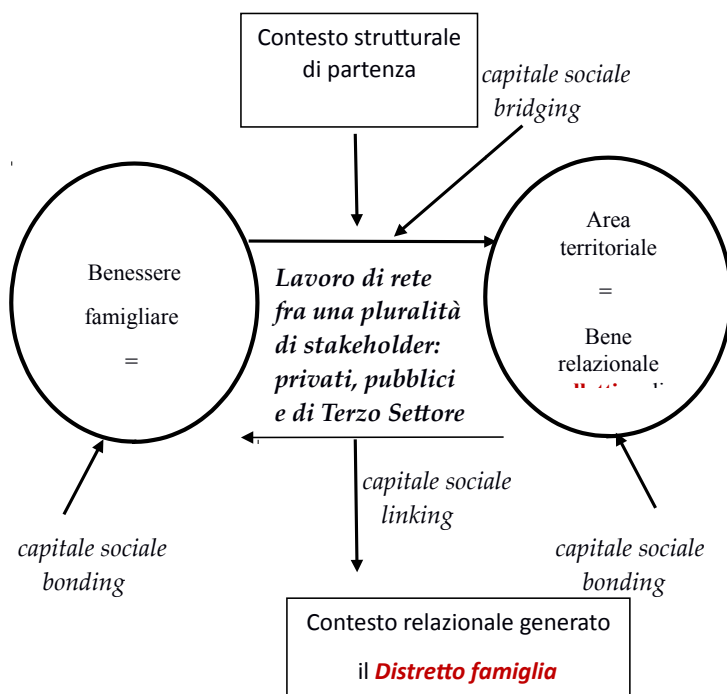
Contesto strutturale di partenza

capitale sociale bridging

Benessere famigliare =

Lavoro di rete fra una pluralità di stakeholder: privati, pubblici e di Terzo Settore

Area territoriale = Bene relazionale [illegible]

capitale sociale linking

capitale sociale bonding

capitale sociale bonding

Contesto relazionale generato

il *Distretto famiglia*